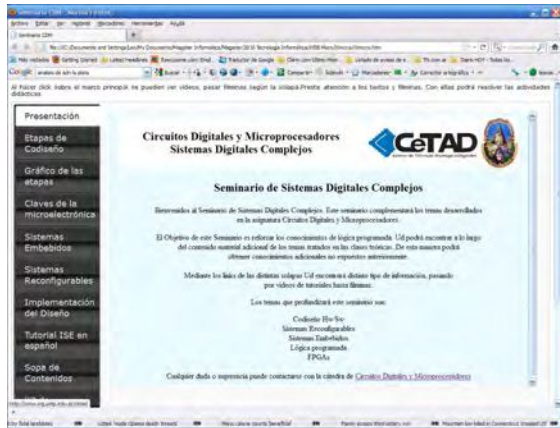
Seminario CDM - Mozilla Firefox

Archivo Editar Ver Historial Marcadores Herramientas Ayuda

Seminario CDM

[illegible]

Más visitados Getting Started Latest Headlines Resúmenes Traductor de Google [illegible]

Google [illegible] Buscar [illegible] Compartir Sidewiki Marcadores Corrector ortográfico

Al hacer click sobre el marco principal se pueden ver videos, pasar filminas según la solapa. Preste atención a los textos y filminas. Con ellas podrá resolver las actividades didácticas.

Presentación

Etapas de Codiseño

Gráfico de las etapas

Claves de la microelectrónica

Sistemas Embebidos

Sistemas Reconfigurables

Implementación del Diseño

Tutorial ISE en español

Sopa de Contenidos

Circuitos Digitales y Microprocesadores
Sistemas Digitales Complejos

CeTAD

Seminario de Sistemas Digitales Complejos

Bienvenidos al Seminario de Sistemas Digitales Complejos. Este seminario complementará los temas desarrollados en la asignatura Circuitos Digitales y Microprocesadores.

El Objetivo de este Seminario es reforzar los conocimientos de lógica programada. Ud podrá encontrar a lo largo del contenido material adicional de los temas tratados en las clases teóricas. De esta manera podrá obtener conocimientos adicionales no expuestos anteriormente.

Mediante los links de las distintas solapas Ud encontrará distinto tipo de información, pasando por videos de tutoriales hasta filminas.

Los temas que profundizará este seminario son:

Codiseño Hw/Sw
Sistemas Reconfigurables
Sistemas Embebidos
Lógica programada
FPGAs

Cualquier duda o sugerencia puede contactarse con la cátedra de Circuitos Digitales y Microprocesadores

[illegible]